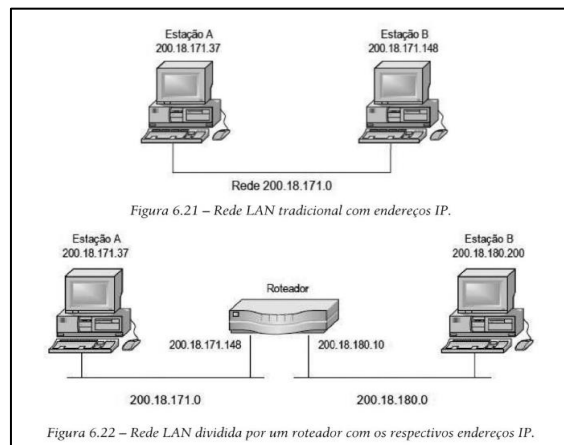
Estação A
200.18.171.37

Estação B
200.18.171.148

Rede 200.18.171.0

Figura 6.21 – Rede LAN tradicional com endereços IP.

Estação A
200.18.171.37

Roteador

Estação B
200.18.180.200

200.18.171.148

200.18.180.10

200.18.171.0

200.18.180.0

Figura 6.22 – Rede LAN dividida por um roteador com os respectivos endereços IP.